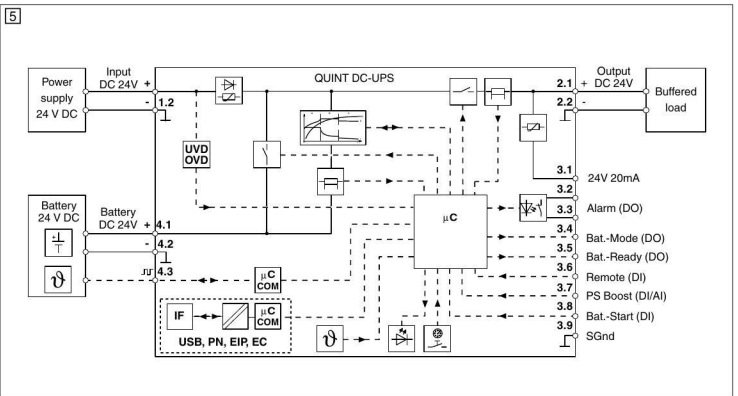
5

Power supply 24 V DC

Input DC 24V +

- 1.2

QUINT DC-UPS

UVD OVD

Output + DC 24V

2.1

2.2 -

Buffered load

3.1 24V 20mA

3.2

3.3 Alarm (DO)

3.4 Bat.-Mode (DO)

3.5 Bat.-Ready (DO)

3.6 Remote (DI)

3.7 PS Boost (DI/AI)

3.8 Bat.-Start (DI)

3.9 SGnd

Battery 24 V DC

$\vartheta$

Battery DC 24V + 4.1

- 4.2

4.3

$\mu$C

$\mu$C COM

IF

$\mu$C COM

USB, PN, EIP, EC

$\vartheta$